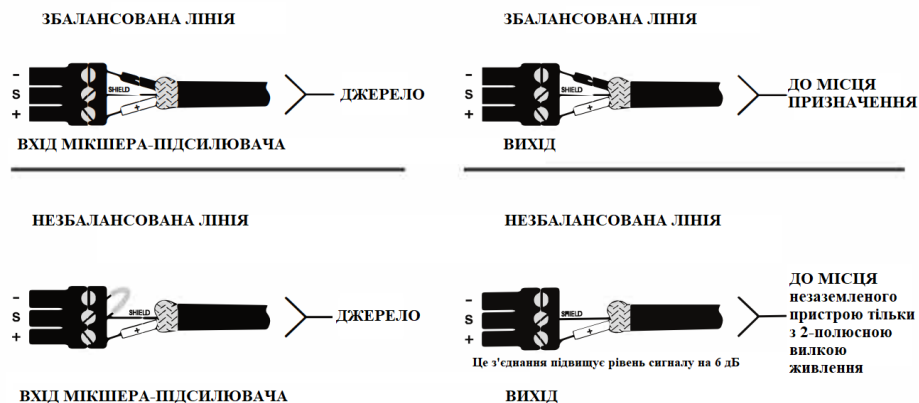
ЗБАЛАНСОВАНА ЛІНІЯ

-
S
+
SHIELD
+
ДЖЕРЕЛО

ВХІД МІКШЕРА-ПІДСИЛЮВАЧА

ЗБАЛАНСОВАНА ЛІНІЯ

-
S
+
SHIELD
+
ДО МІСЦЯ ПРИЗНАЧЕННЯ

ВИХІД

НЕЗБАЛАНСОВАНА ЛІНІЯ

-
S
+
SHIELD
+
ДЖЕРЕЛО

ВХІД МІКШЕРА-ПІДСИЛЮВАЧА

НЕЗБАЛАНСОВАНА ЛІНІЯ

-
S
+
SHIELD
+
ДО МІСЦЯ незаземленого пристрою тільки з 2-полюсною вилкою живлення

Це з'єднання підвищує рівень сигналу на 6 дБ

ВИХІД